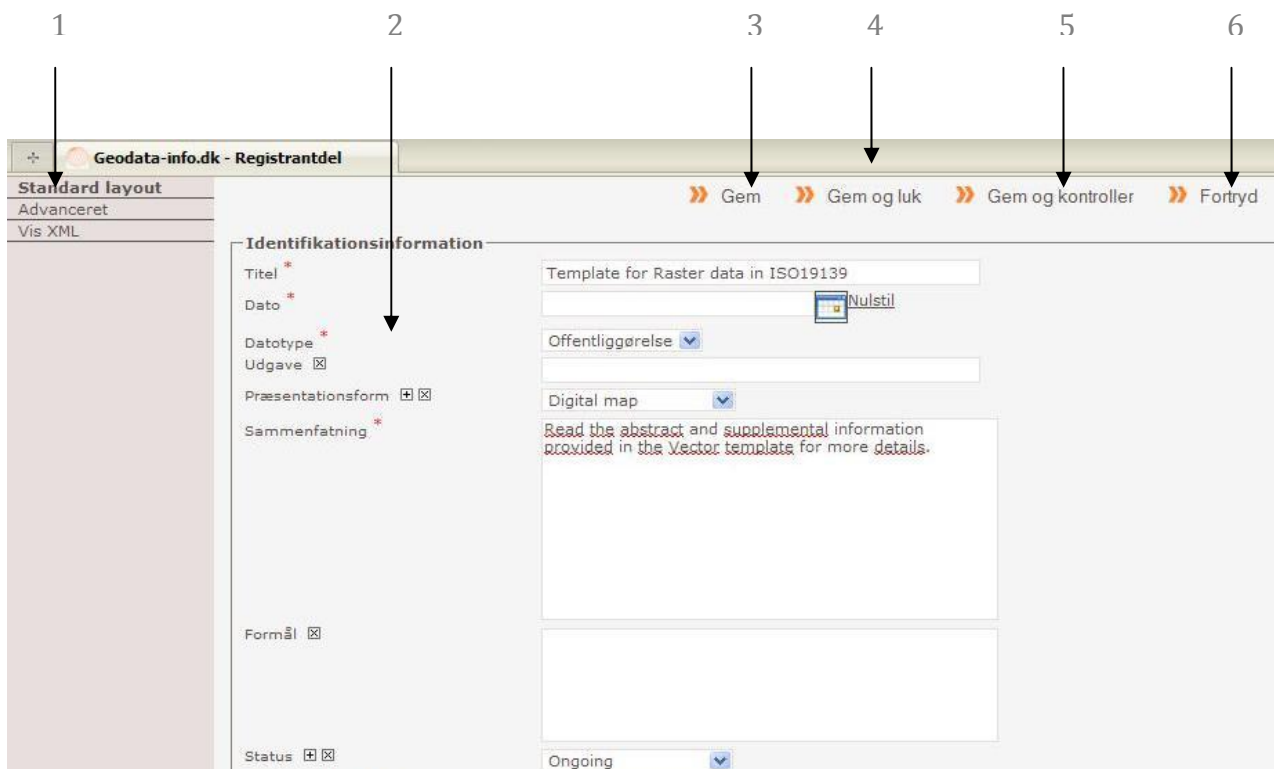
1 2 3 4 5 6

Geodata-info.dk - Registrantdel

Standard layout
Advanceret
Vis XML

Gem Gem og luk Gem og kontroller Fortryd

Identifikationsinformation

Titel * Template for Raster data in ISO19139

Dato * Nulstil

Datotype * Offentliggørelse

Udgave

Præsentationsform Digital map

Sammenfatning * Read the abstract and supplemental information provided in the Vector template for more details.

Formål

Status Ongoing